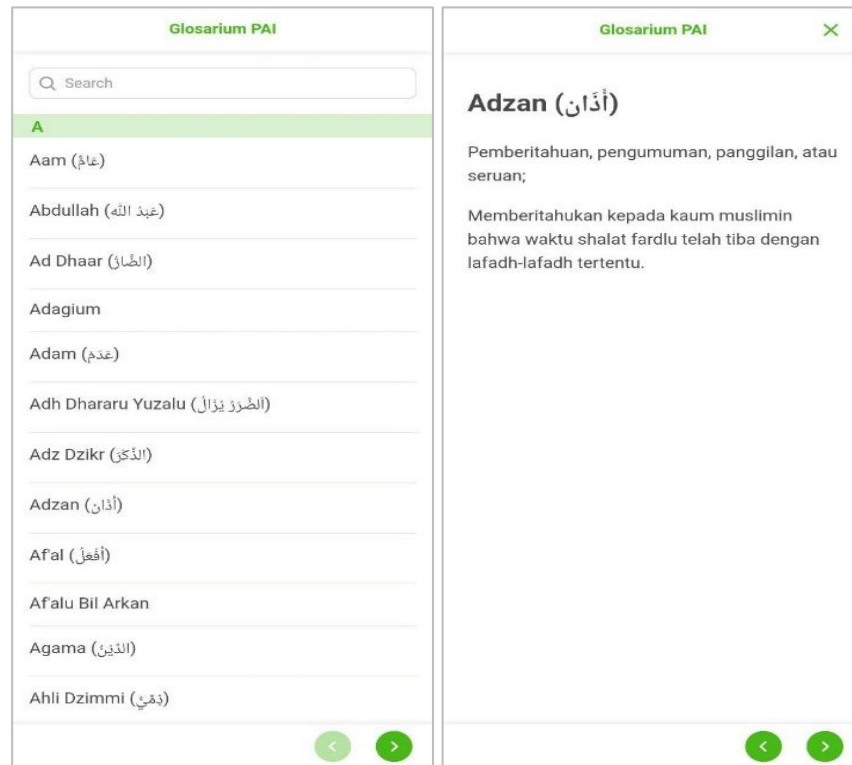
Glosarium PAI

Search

A

Aam (عَامٌ)

Abdullah (عَبدُ اللهِ)

Ad Dhaar (الضَّارُّ)

Adagium

Adam (عَدَمٌ)

Adh Dhararu Yuzalu (الضَّرَرُ يُزَالُ)

Adz Dzikr (الذِّكْرُ)

Adzan (أَذَان)

Af'al (أَفْعَلُ)

Af'alu Bil Arkan

Agama (الدِّيْنُ)

Ahli Dzimmi (ذِمِّيٌّ)

Glosarium PAI

Adzan (أَذَان)

Pemberitahuan, pengumuman, panggilan, atau seruan;

Memberitahukan kepada kaum muslimin bahwa waktu shalat fardlu telah tiba dengan lafadh-lafadh tertentu.